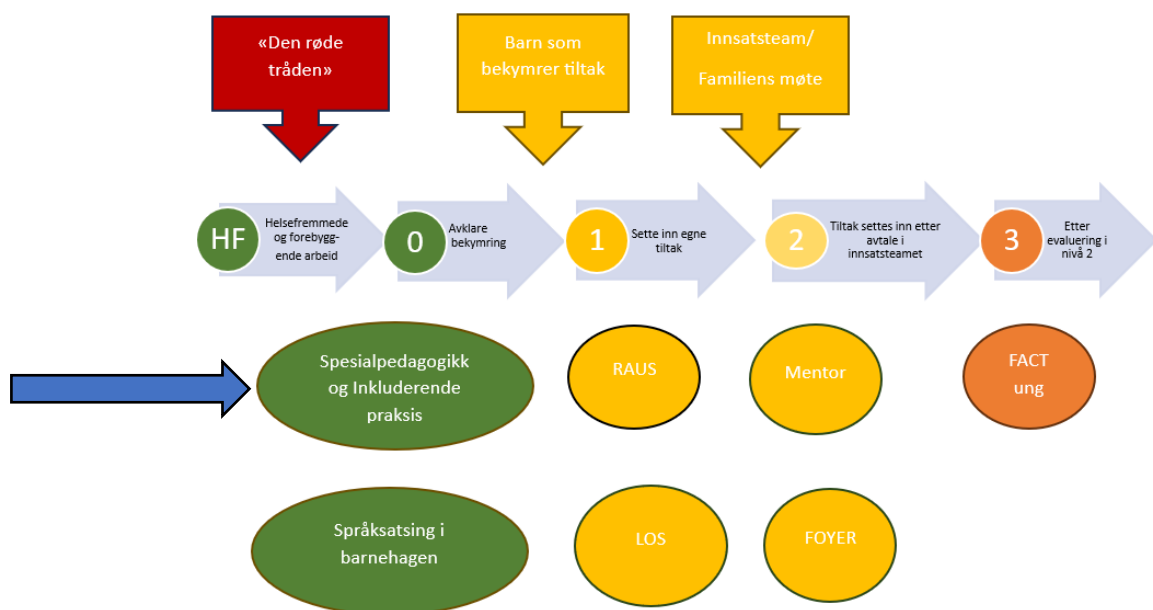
«Den røde tråden»

Barn som bekymrer tiltak

Innsatsteam/ Familiens møte

HF
Helsefremmede og forebyggende arbeid

0
Avklare bekymring

1
Sette inn egne tiltak

2
Tiltak settes inn etter avtale i innsatsteamet

3
Etter evaluering i nivå 2

Spesialpedagogikk og Inkluderende praksis

RAUS

Mentor

FACT ung

Språksatsing i barnehagen

LOS

FOYER